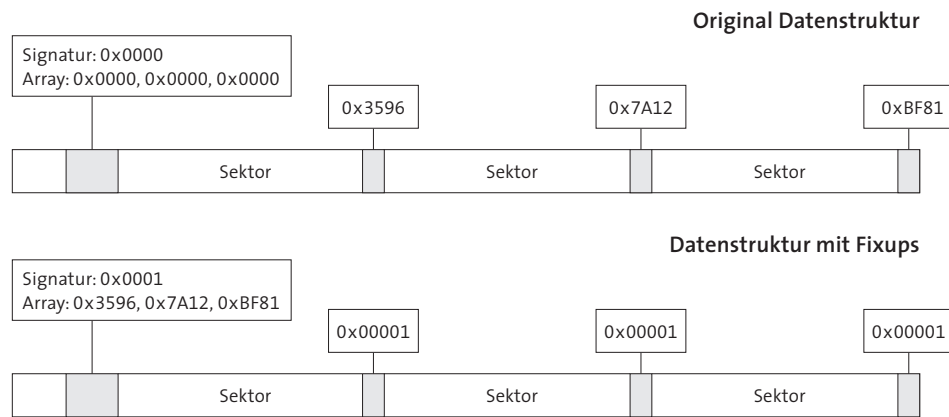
Original Datenstruktur

Signatur: 0x0000
Array: 0x0000, 0x0000, 0x0000

0x3596

0x7A12

0xBF81

Sektor

Sektor

Sektor

Datenstruktur mit Fixups

Signatur: 0x0001
Array: 0x3596, 0x7A12, 0xBF81

0x00001

0x00001

0x00001

Sektor

Sektor

Sektor